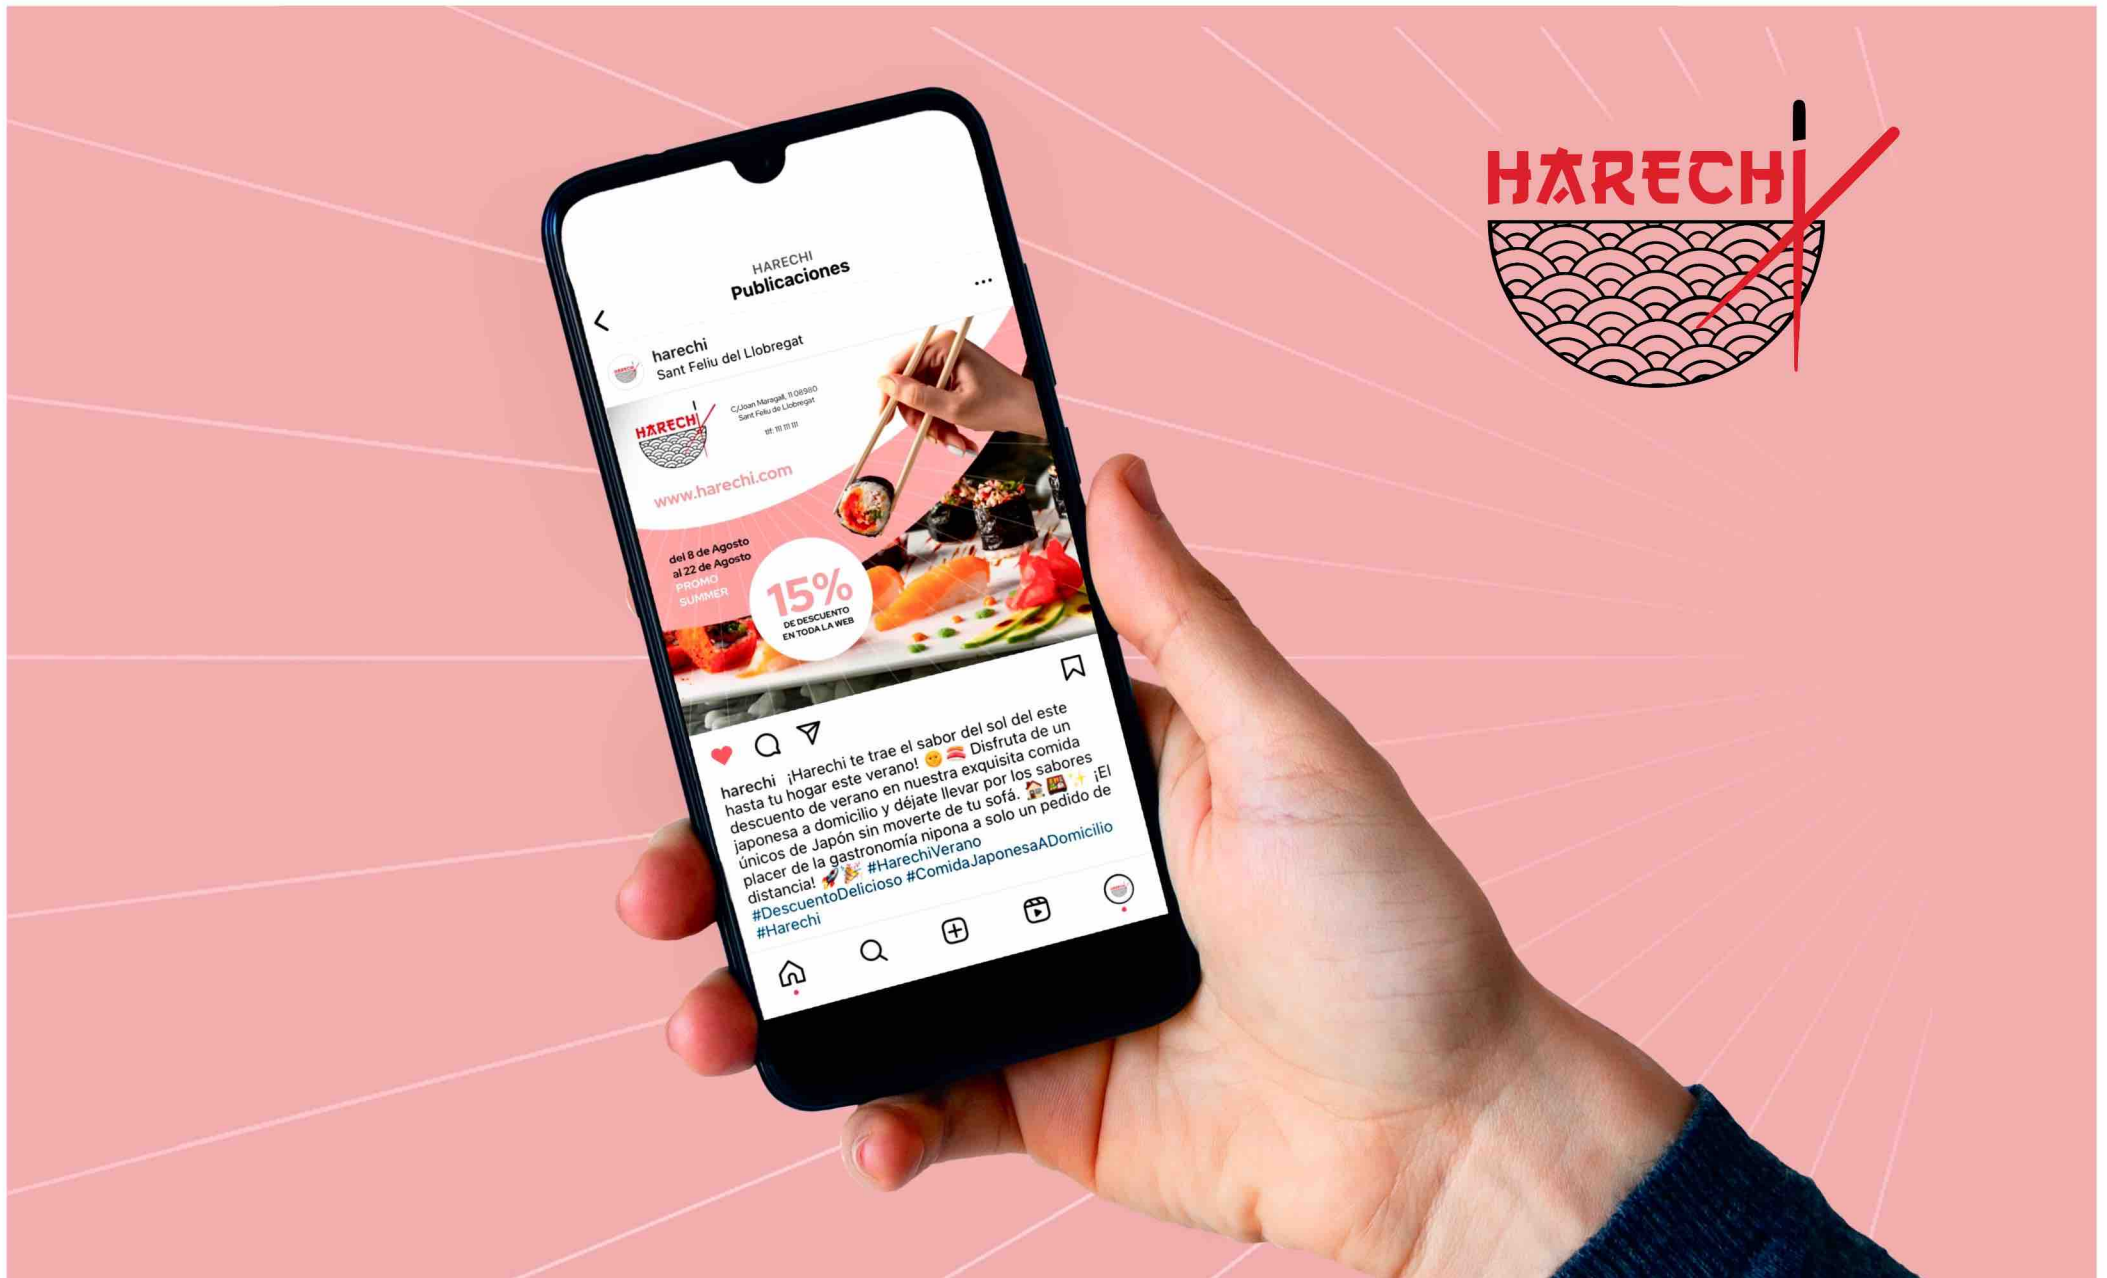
HARECHI
Publicaciones

harechi
Sant Feliu del Llobregat

HARECHI
C/Joan Maragall, 11 08980 Sant Feliu de Llobregat
tlf: 111 111 111

www.harechi.com

del 8 de Agosto al 22 de Agosto
PROMO SUMMER

15%
DE DESCUENTO EN TODA LA WEB

harechi ¡Harechi te trae el sabor del sol del este hasta tu hogar este verano! 😊🍣 Disfruta de un descuento de verano en nuestra exquisita comida japonesa a domicilio y déjate llevar por los sabores únicos de Japón sin moverte de tu sofá. 🏠🍱✨ ¡El placer de la gastronomía nipona a solo un pedido de distancia! 🚀🎉 #HarechiVerano #DescuentoDelicioso #ComidaJaponesaADomicilio #Harechi

HARECHI